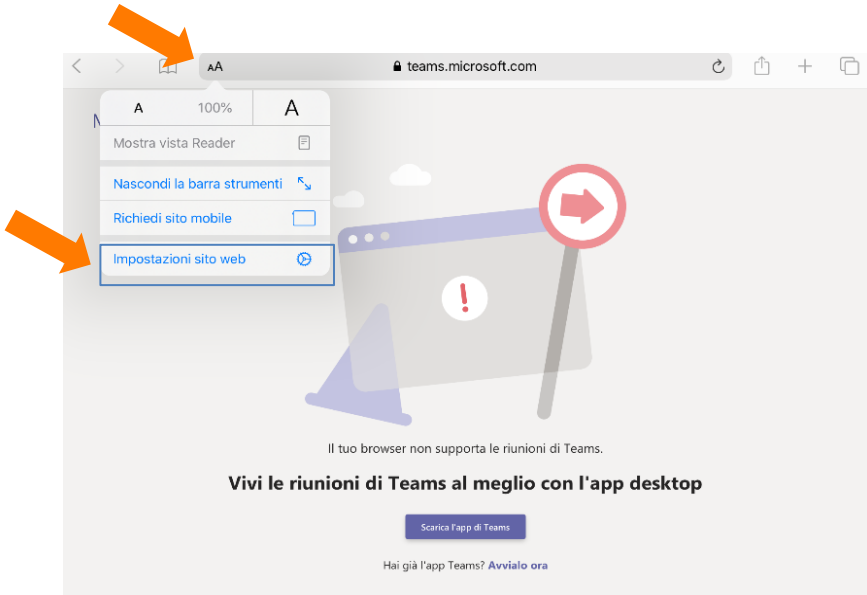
AA

teams.microsoft.com

A

100%

A

Mostra vista Reader

Nascondi la barra strumenti

Richiedi sito mobile

Impostazioni sito web

Il tuo browser non supporta le riunioni di Teams.

Vivi le riunioni di Teams al meglio con l'app desktop

Scarica l'app di Teams

Hai già l'app Teams? Avvialo ora